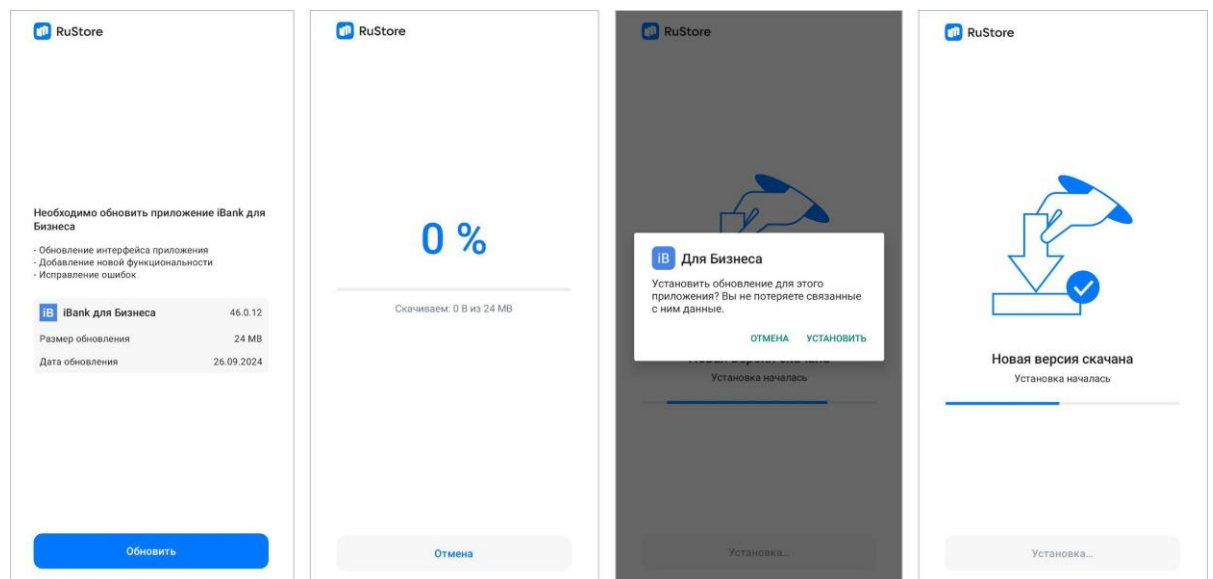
RuStore

Необходимо обновить приложение iBank для Бизнеса

- Обновление интерфейса приложения
- Добавление новой функциональности
- Исправление ошибок

| iB iBank для Бизнеса | 46.0.12 |
|---|---|
| Размер обновления | 24 MB |
| Дата обновления | 26.09.2024 |

Обновить

RuStore

0 %

Скачиваем: 0 B из 24 MB

Отмена

RuStore

iB Для Бизнеса

Установить обновление для этого приложения? Вы не потеряете связанные с ним данные.

ОТМЕНА УСТАНОВИТЬ

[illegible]

Установка началась

Установка...

RuStore

Новая версия скачана

Установка началась

Установка...